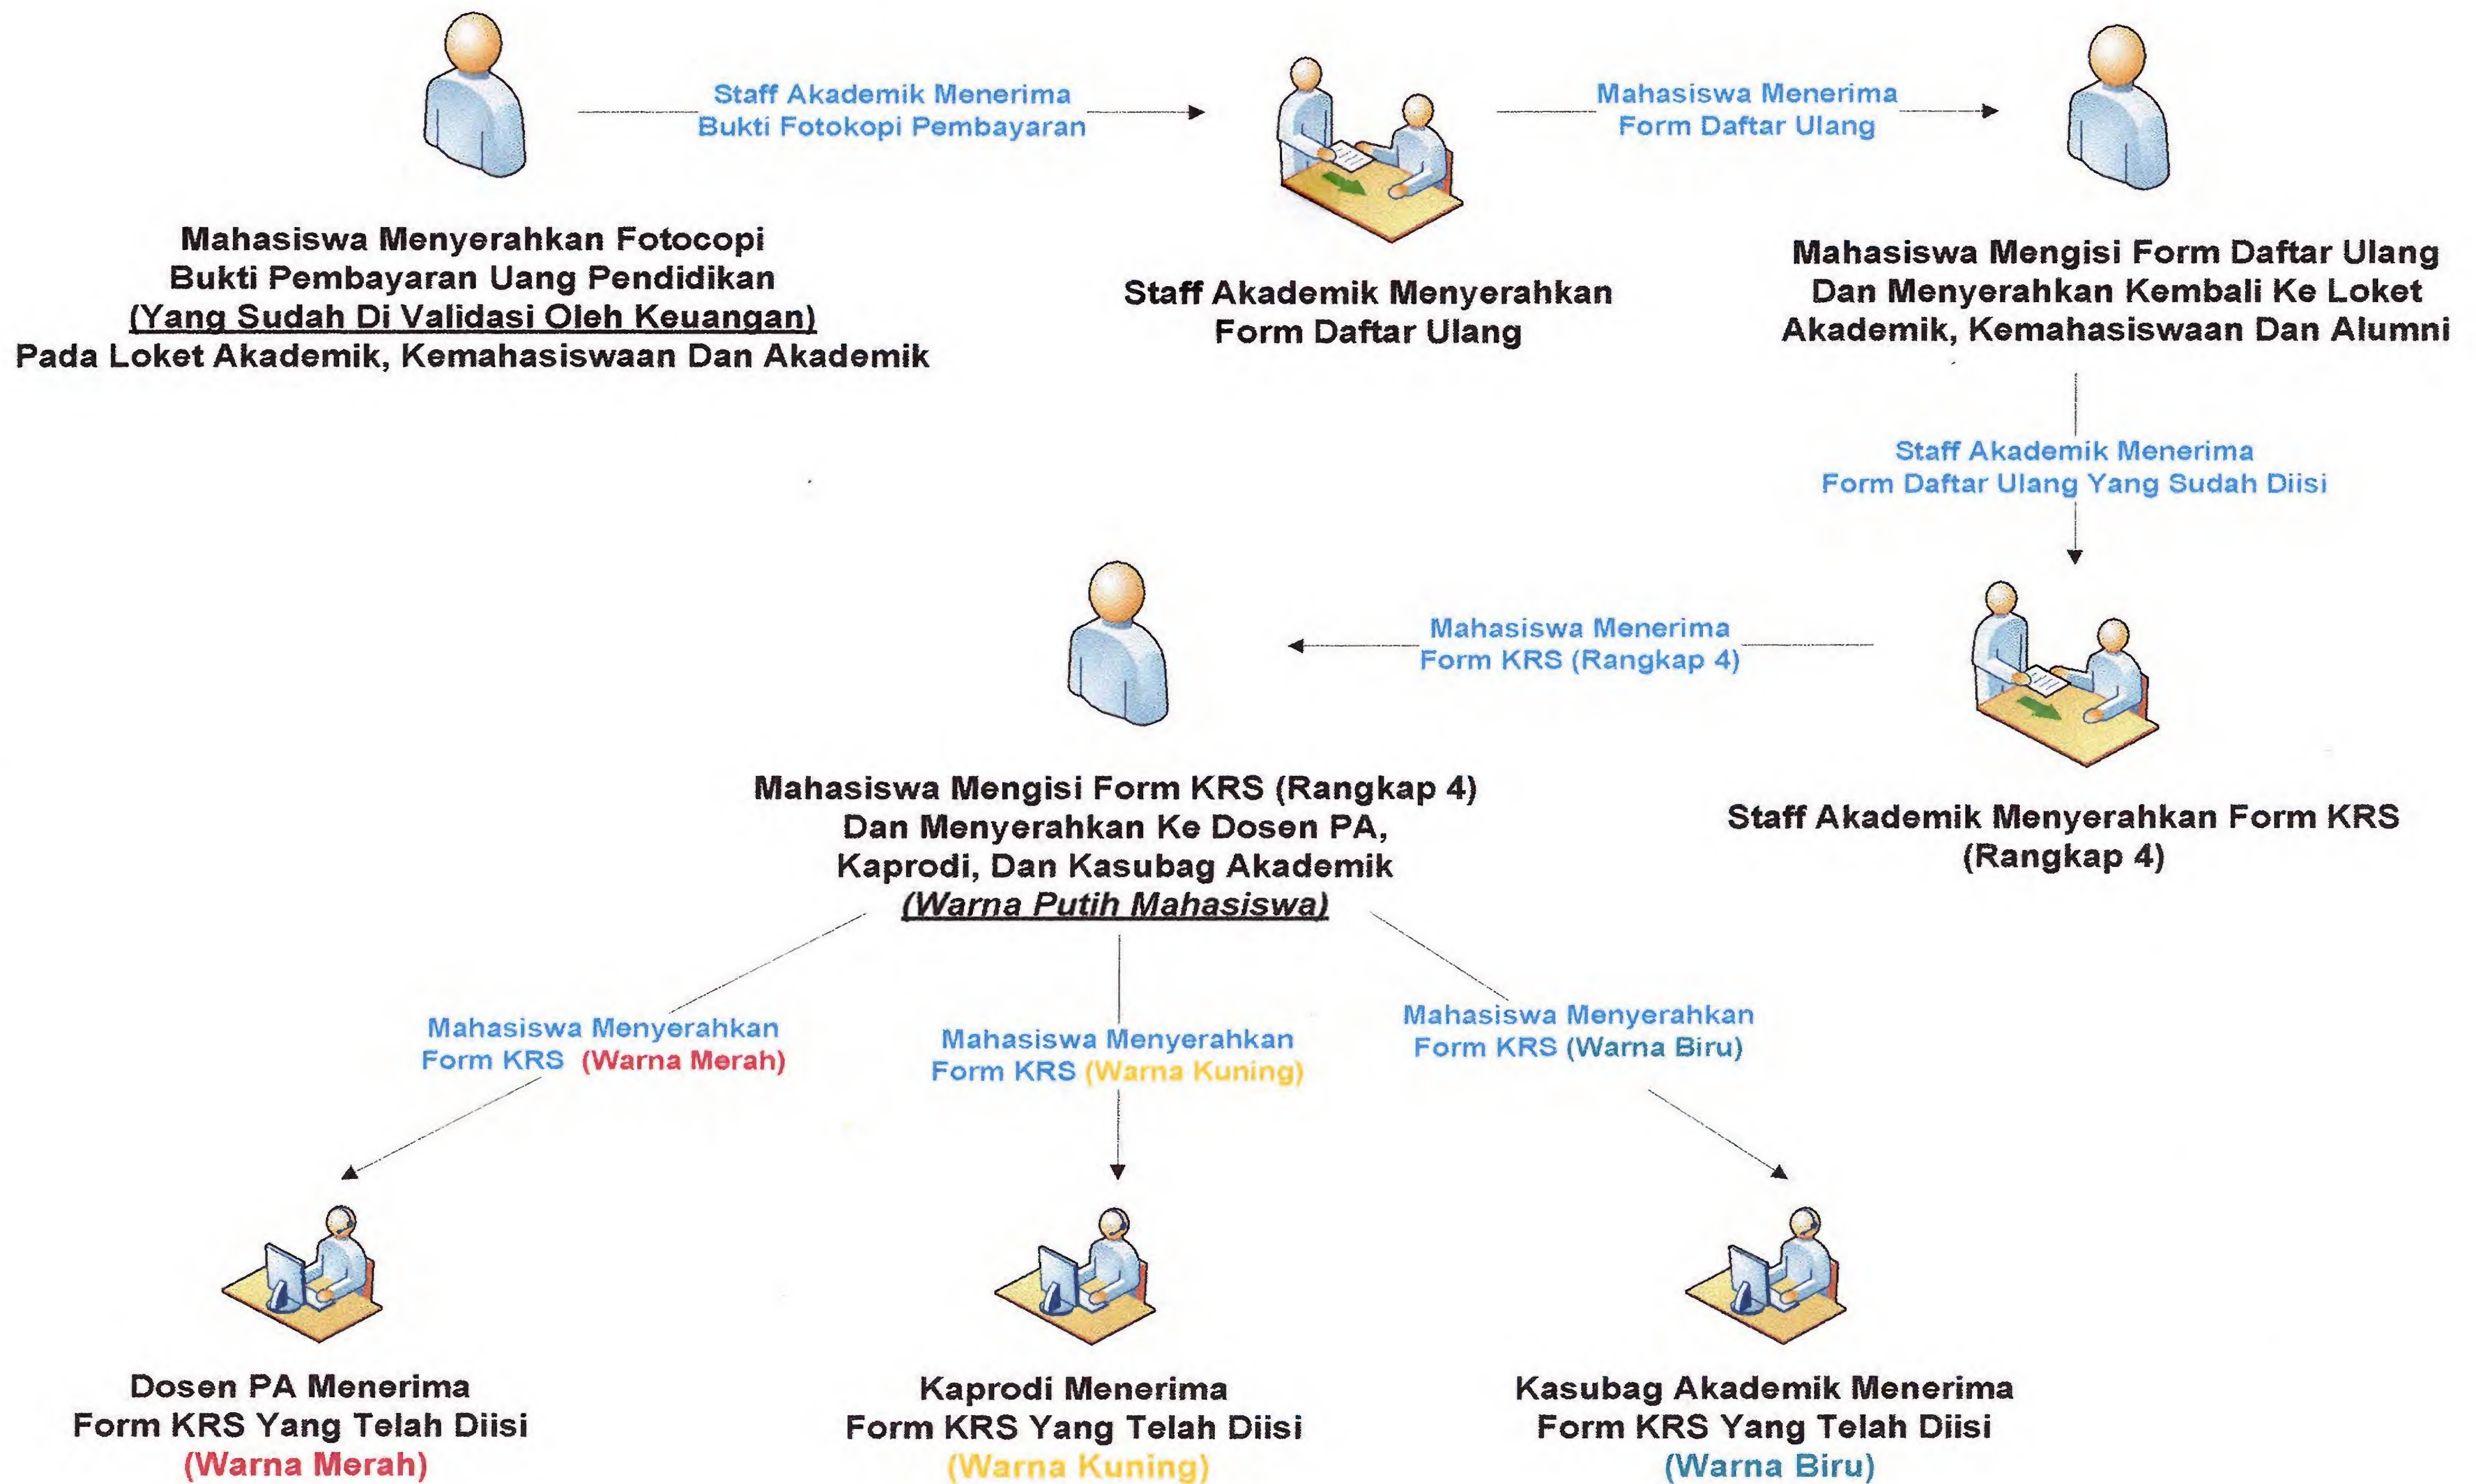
Staff Akademik Menerima
Bukti Fotokopi Pembayaran

Mahasiswa Menerima
Form Daftar Ulang

Mahasiswa Menyerahkan Fotocopi
Bukti Pembayaran Uang Pendidikan
(Yang Sudah Di Validasi Oleh Keuangan)
Pada Loket Akademik, Kemahasiswaan Dan Akademik

Staff Akademik Menyerahkan
Form Daftar Ulang

Mahasiswa Mengisi Form Daftar Ulang
Dan Menyerahkan Kembali Ke Loket
Akademik, Kemahasiswaan Dan Alumni

Staff Akademik Menerima
Form Daftar Ulang Yang Sudah Diisi

Mahasiswa Menerima
Form KRS (Rangkap 4)

Mahasiswa Mengisi Form KRS (Rangkap 4)
Dan Menyerahkan Ke Dosen PA,
Kaprodi, Dan Kasubag Akademik
(Warna Putih Mahasiswa)

Staff Akademik Menyerahkan Form KRS
(Rangkap 4)

Mahasiswa Menyerahkan
Form KRS (Warna Merah)

Mahasiswa Menyerahkan
Form KRS (Warna Kuning)

Mahasiswa Menyerahkan
Form KRS (Warna Biru)

Dosen PA Menerima
Form KRS Yang Telah Diisi
(Warna Merah)

Kaprodi Menerima
Form KRS Yang Telah Diisi
(Warna Kuning)

Kasubag Akademik Menerima
Form KRS Yang Telah Diisi
(Warna Biru)